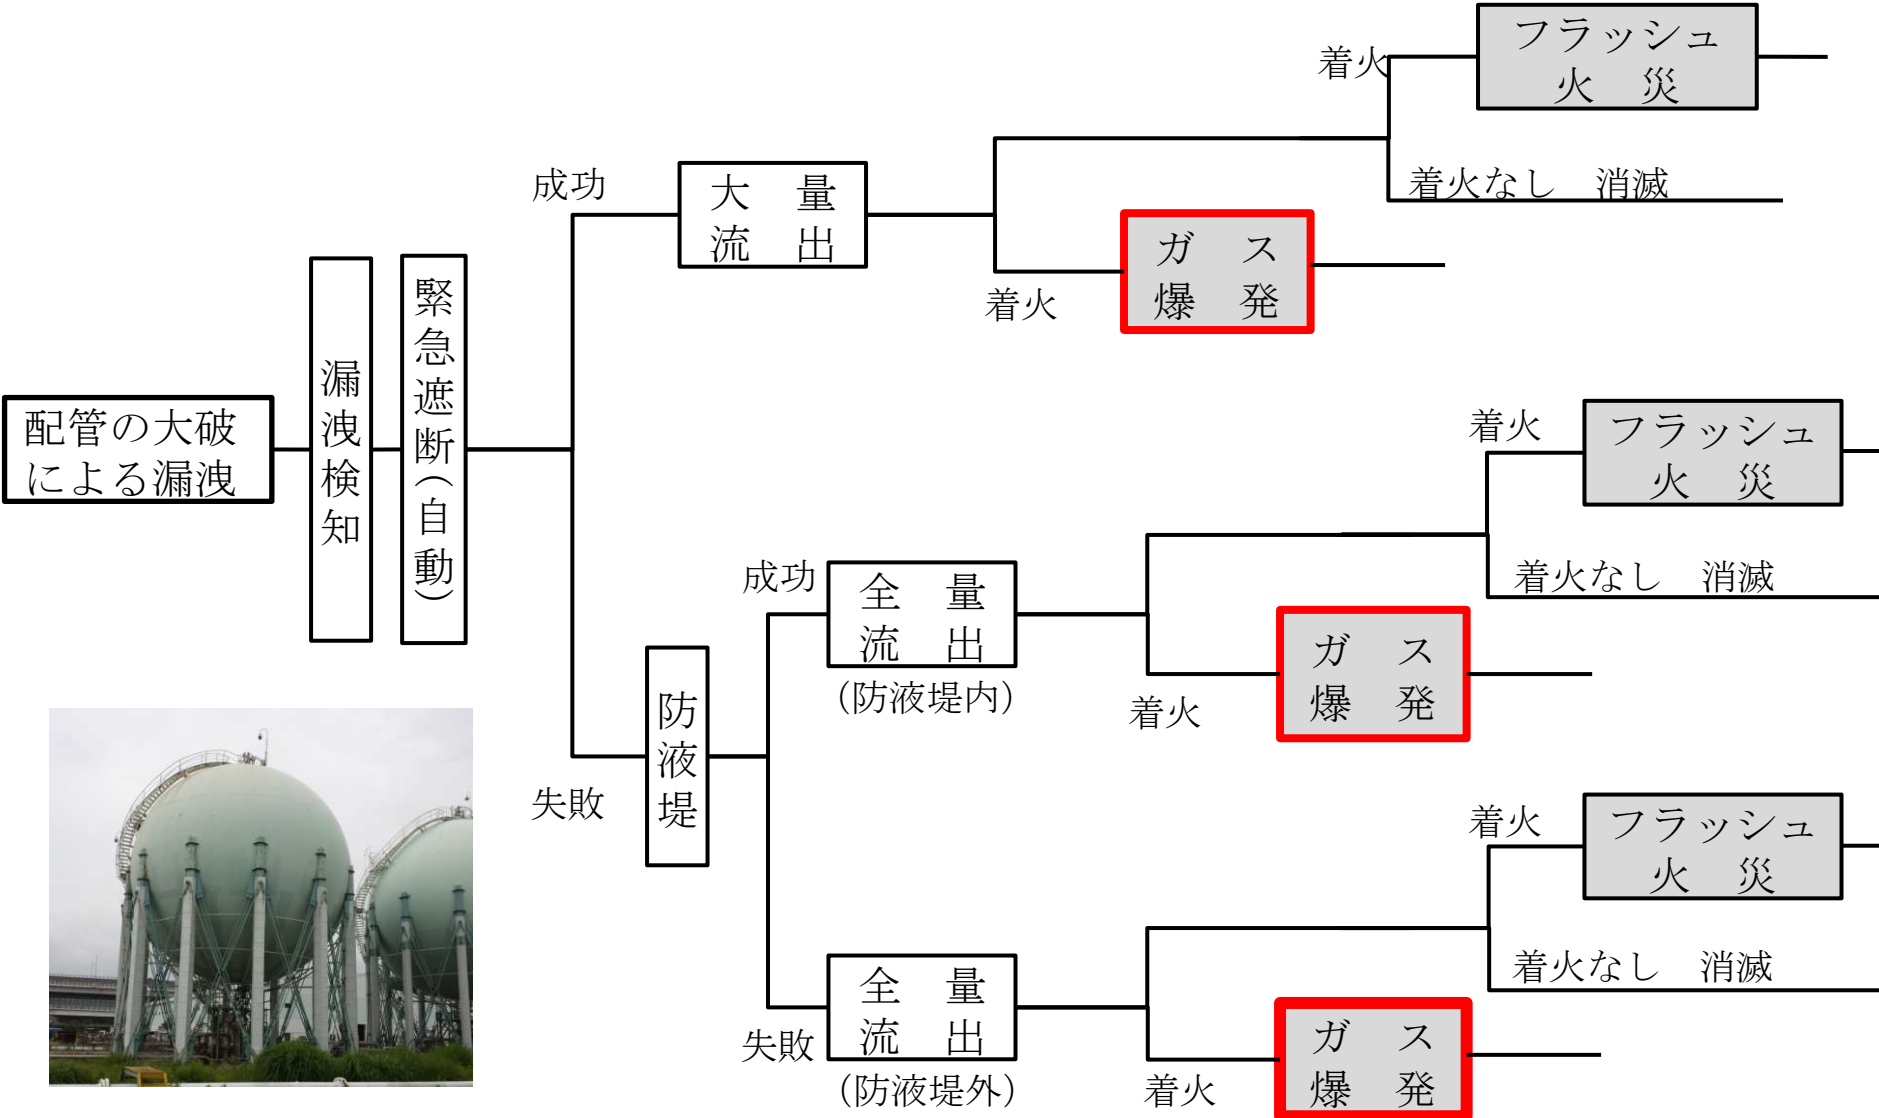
配管の大破による漏洩

漏洩検知

緊急遮断(自動)

成功

大量流出

着火

フラッシュ火災

着火なし 消滅

着火

ガス爆発

失敗

防液堤

成功

全量流出
(防液堤内)

着火

フラッシュ火災

着火なし 消滅

着火

ガス爆発

失敗

全量流出
(防液堤外)

着火

フラッシュ火災

着火なし 消滅

着火

ガス爆発